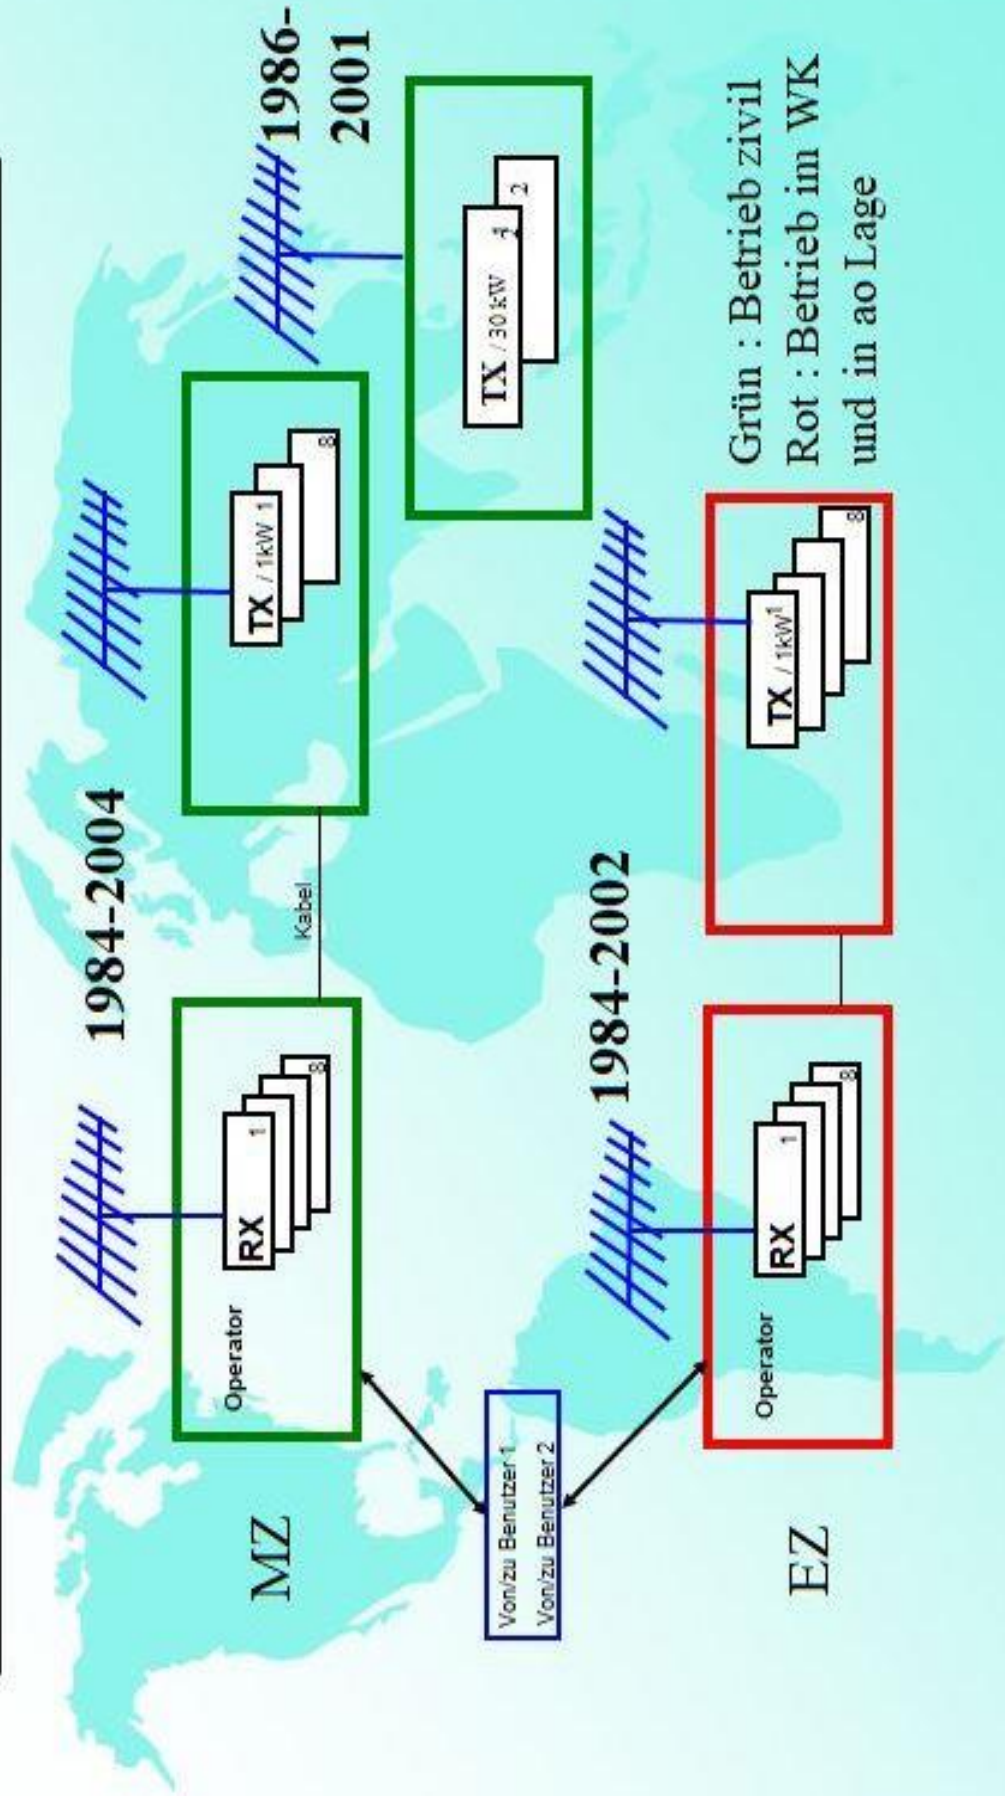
MZ

Operator

RX 1 8

1984-2004

Kabel

TX / 1kW 1 8

1986-2001

TX / 30 kW 1 2

Von/zu Benutzer 1
Von/zu Benutzer 2

EZ

Operator

RX 1 8

1984-2002

TX / 1kW 1 8

Grün : Betrieb zivil
Rot : Betrieb im WK und in ao Lage